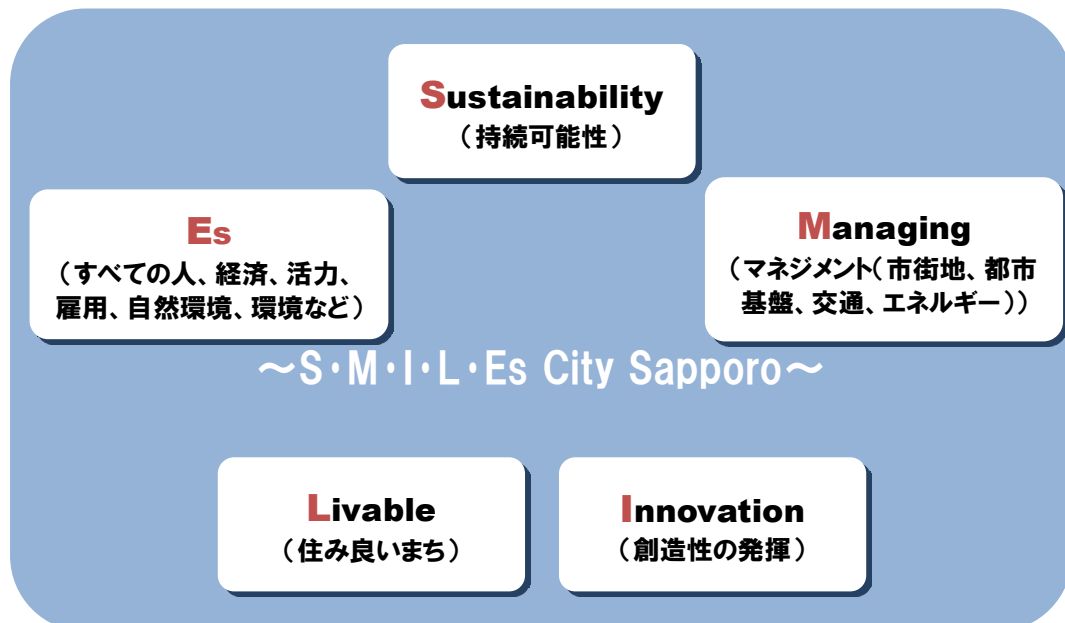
Sustainability
（持続可能性）

Es
（すべての人、経済、活力、雇用、自然環境、環境など）

Managing
（マネジメント（市街地、都市基盤、交通、エネルギー））

～S・M・I・L・Es City Sapporo～

Livable
（住み良いまち）

Innovation
（創造性の発揮）